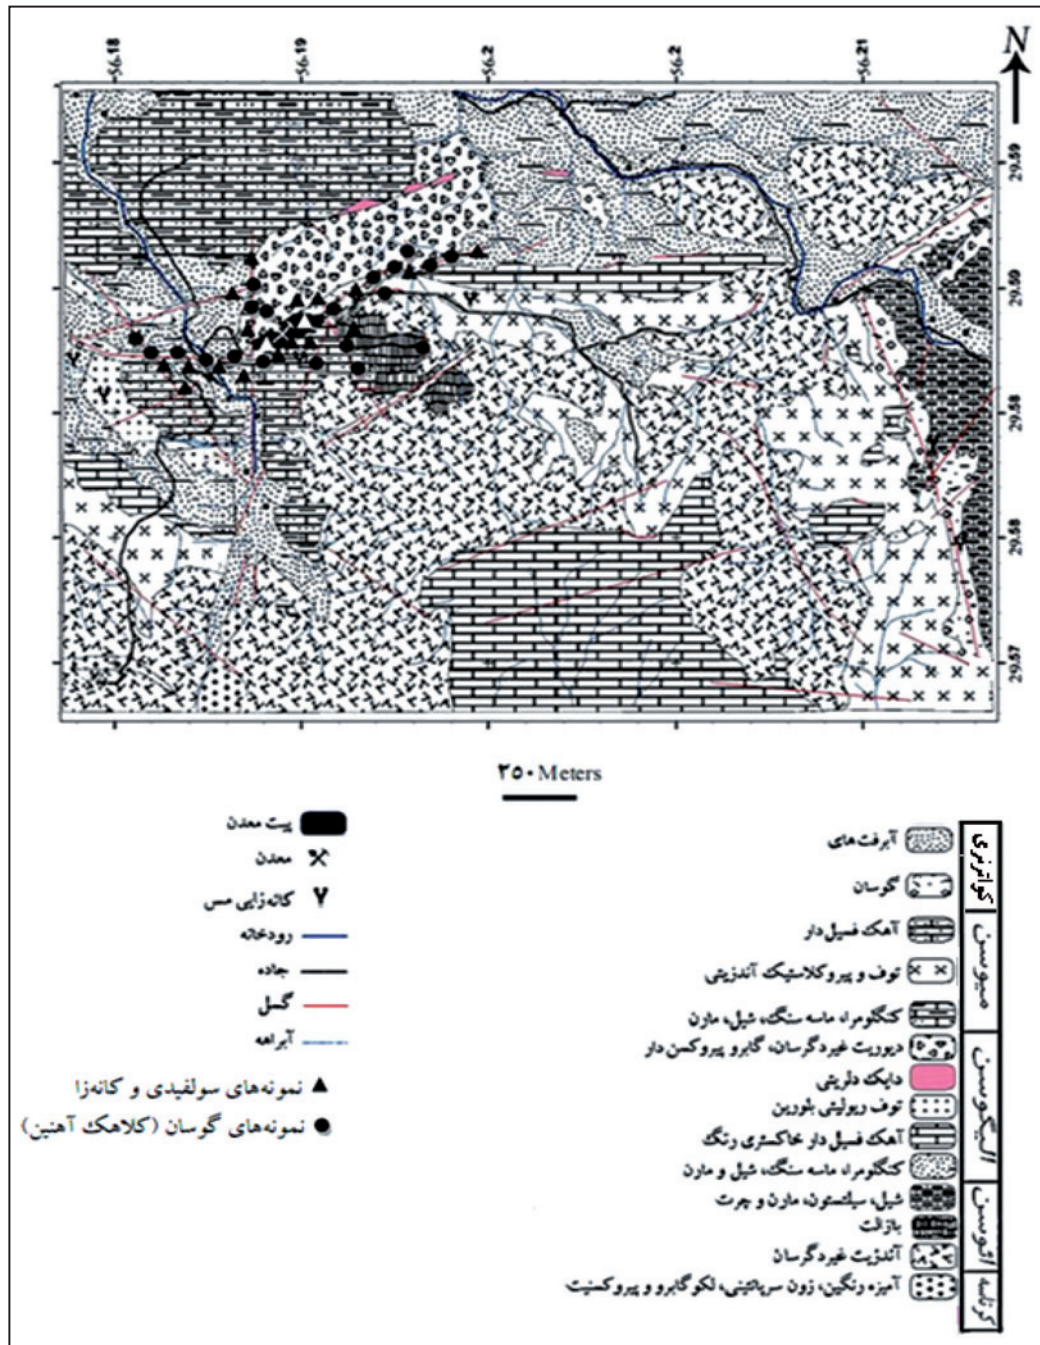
N

56.18
56.19
56.2
56.2
56.21

29.59
29.59
29.58
29.58
29.57

۲۵۰ Meters

پیت معدن
معدن
کانه‌زایی مس
رودخانه
جاده
گسل
آبراهه
نمونه‌های سولفیدی و کانه‌زا
نمونه‌های گوسان (کلاهک آهنین)

کواترنری
آبرفت های
گوسان

میوسن
آهک فسیل دار
توف و پیروکلاستیک آندزیتی

الیگوسن
کنگلومرا، ماسه سنگ، شیل، مارن
دیوریت غیردگرسان، گابرو پیروکسن دار
دایک دلریتی
توف ریولیتی بلورین
آهک فسیل دار خاکستری رنگ
کنگلومرا، ماسه سنگ، شیل و مارن

ائوسن
شیل، سیلتستون، مارن و چرت
بازالت
آندزیت غیردگرسان

کرتاسه
آمیزه رنگین، زون سرپانتینی، لکوگابرو و پیروکسنیت